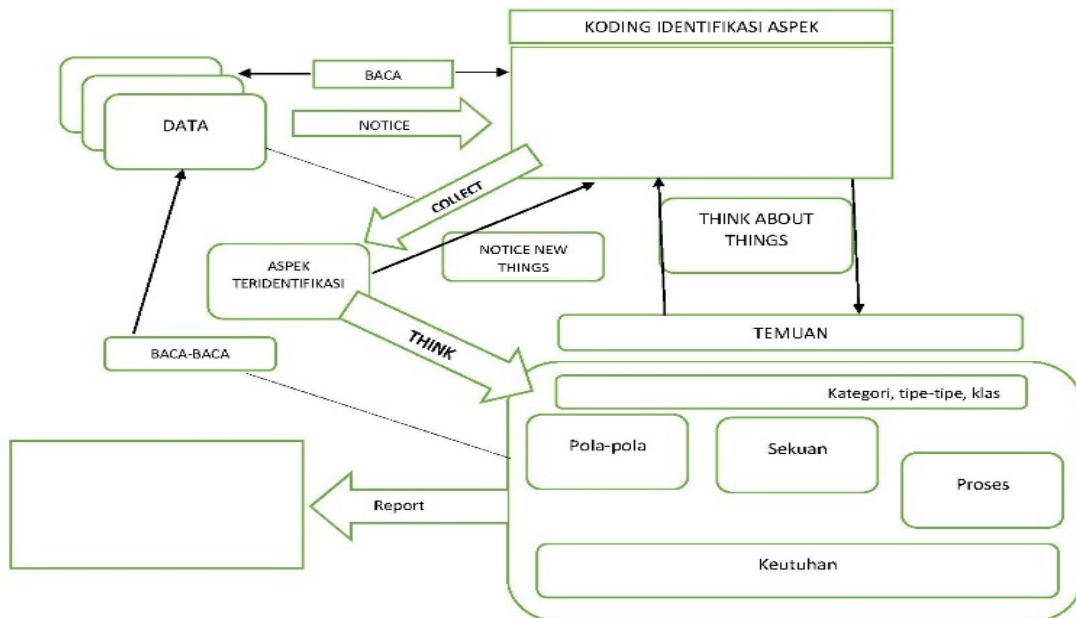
KODING IDENTIFIKASI ASPEK

DATA

BACA

NOTICE

COLLECT

THINK ABOUT THINGS

ASPEK TERIDENTIFIKASI

NOTICE NEW THINGS

THINK

TEMUAN

BACA-BACA

Kategori, tipe-tipe, klas

Pola-pola

Sekuan

Proses

Report

Keutuhan